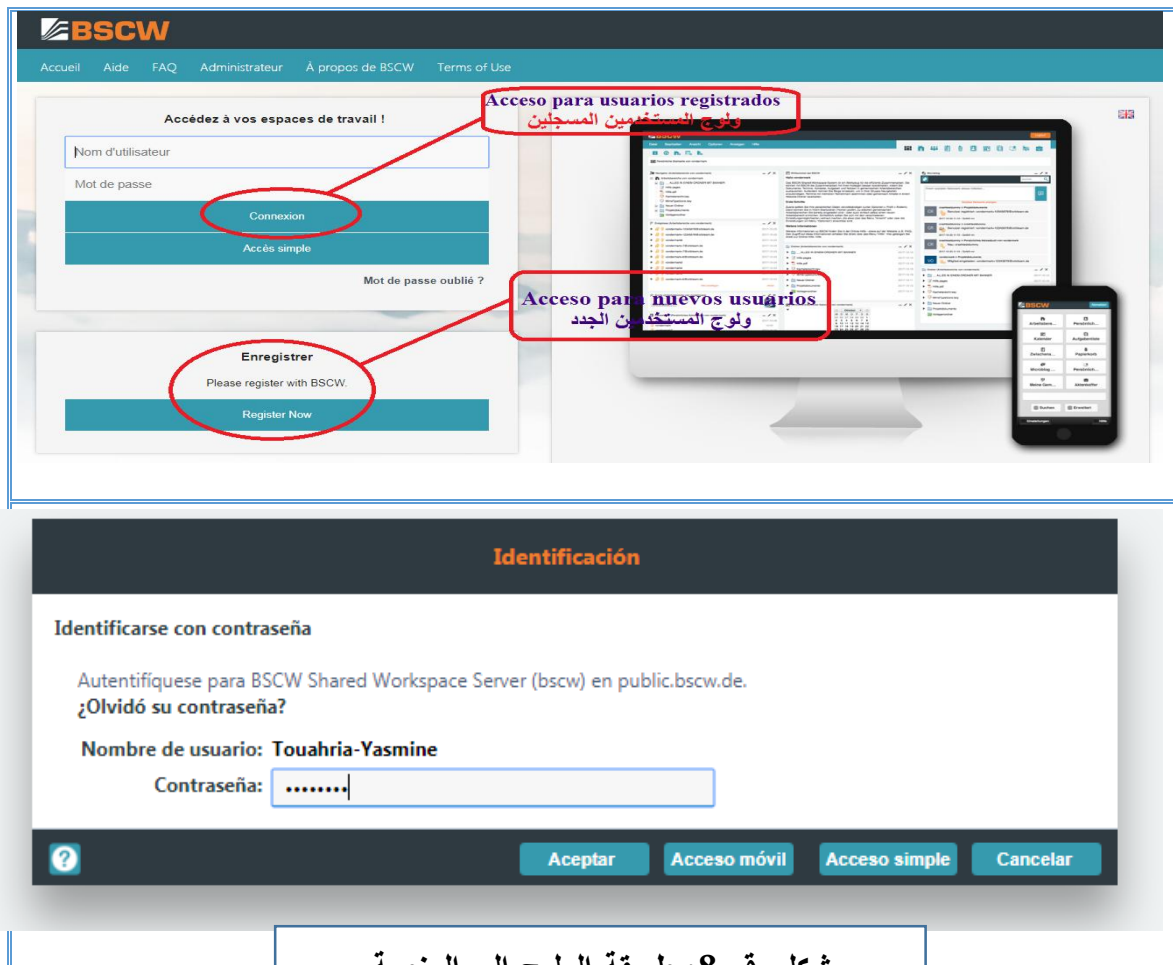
BSCW

Accueil Aide FAQ Administrateur À propos de BSCW Terms of Use

Accédez à vos espaces de travail !

Nom d'utilisateur

Mot de passe

Connexion

Accès simple

Mot de passe oublié ?

Acceso para usuarios registrados
ولوج المستخدمين المسجلين

Acceso para nuevos usuarios
ولوج المستخدمين الجدد

Enregistrer

Please register with BSCW.

Register Now

Identificación

Identificarse con contraseña

Autentifíquese para BSCW Shared Workspace Server (bscw) en public.bscw.de.
¿Olvidó su contraseña?

Nombre de usuario: Touahria-Yasmine

Contraseña: ••••••••

Aceptar Acceso móvil Acceso simple Cancelar

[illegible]